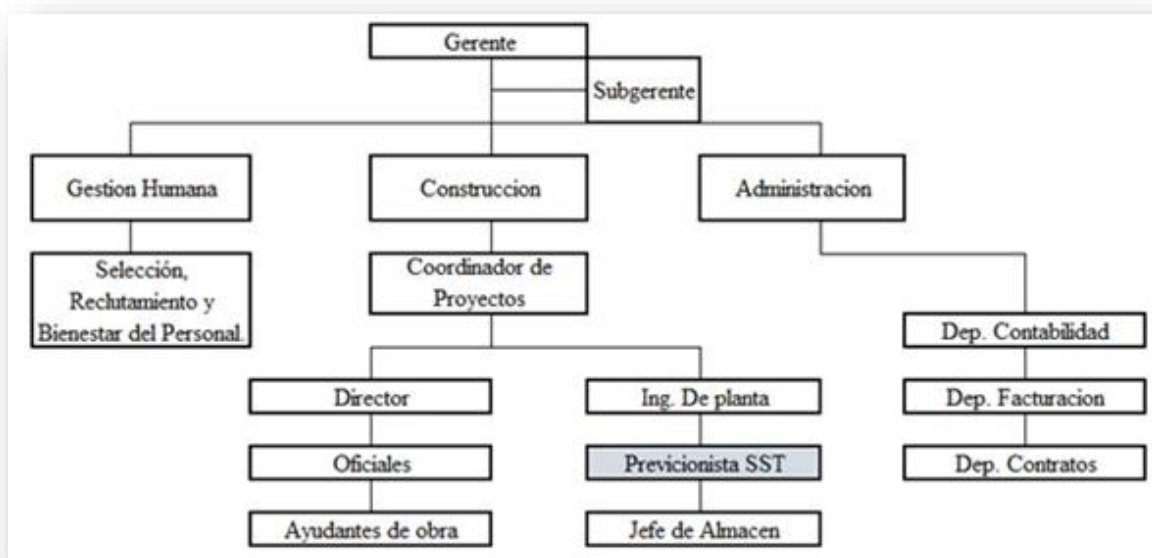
Gerente

Subgerente

Gestion Humana

Construccion

Administracion

Selección, Reclutamiento y Bienestar del Personal.

Coordinador de Proyectos

Dep. Contabilidad

Director

Ing. De planta

Dep. Facturacion

Oficiales

Previcionista SST

Dep. Contratos

Ayudantes de obra

Jefe de Almacen